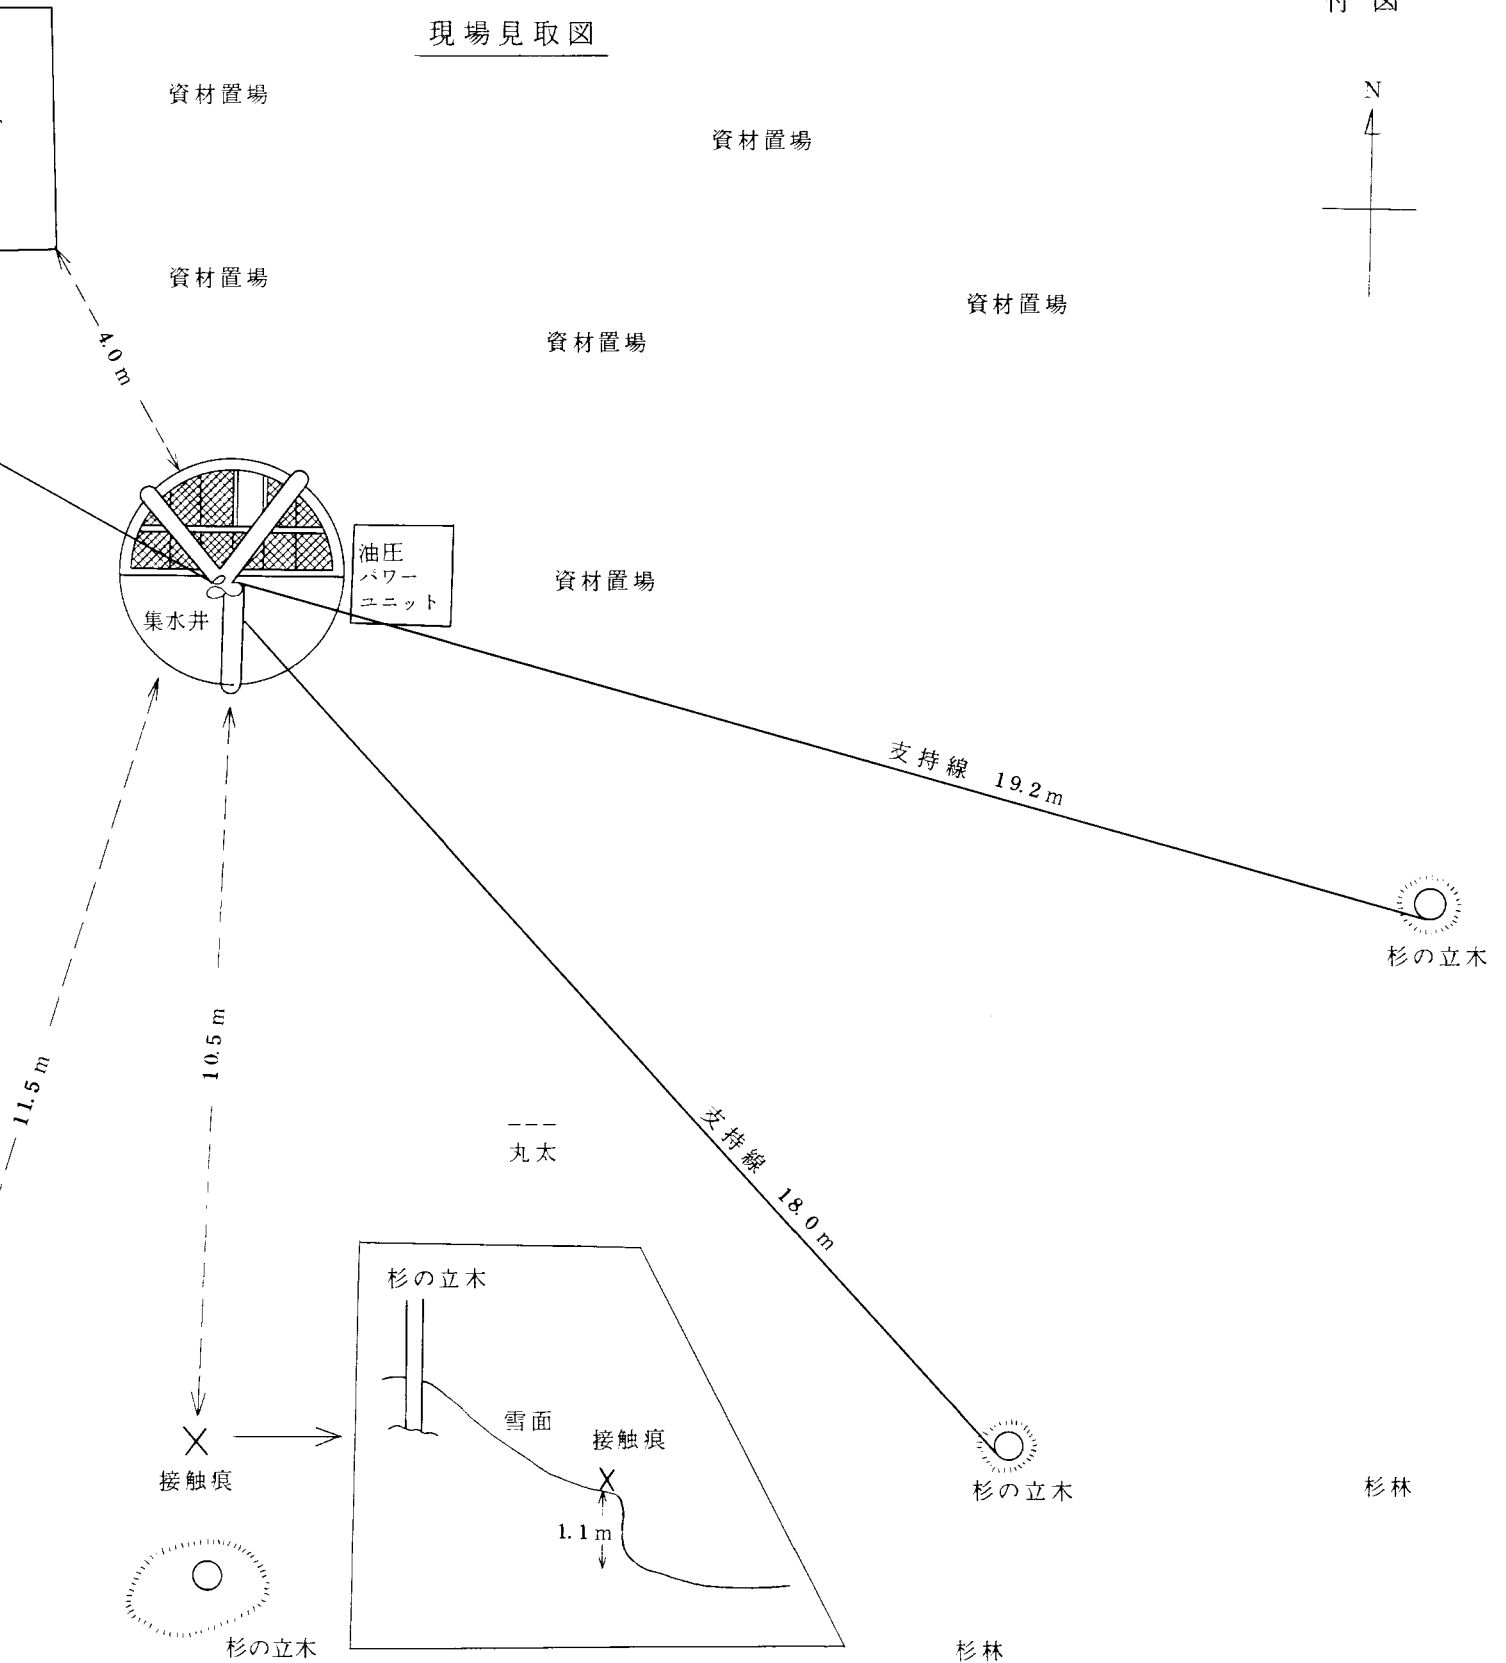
現場見取図

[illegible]図

N

資材置場

資材置場

資材置場

資材置場

資材置場

4.0 m

油圧
パワー
ユニット

集水井

資材置場

支持線 19.2 m

杉の立木

11.5 m

10.5 m

丸太

支持線 18.0 m

杉の立木

雪面

接触痕

1.1 m

接触痕

杉の立木

杉林

杉の立木

杉林